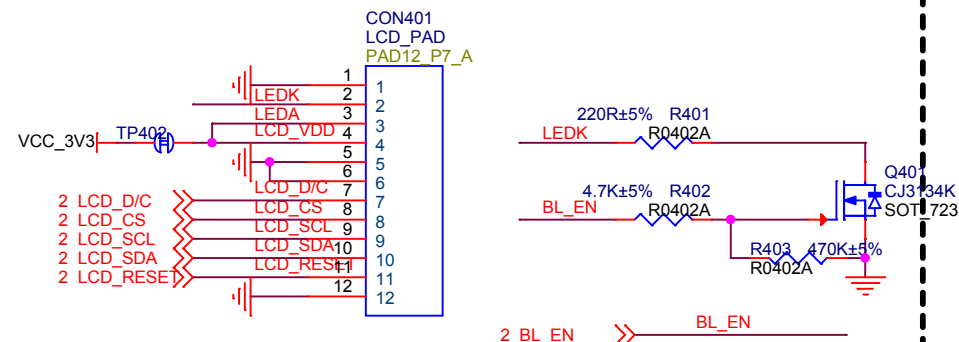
CON401
LCD_PAD
PAD12_P7_A

VCC_3V3
TP402

LEDK
LEDA
LCD_VDD
LCD_D/C
LCD_CS
LCD_SCL
LCD_SDA
LCD_RESET

1 2 3 4 5 6 7 8 9 10 11 12

1 2 3 4 5 6 7 8 9 10 11 12

2 LCD_D/C
2 LCD_CS
2 LCD_SCL
2 LCD_SDA
2 LCD_RESET

220R±5% R401
LEDK
R0402A

4.7K±5% R402
BL_EN
R0402A

R403 470K±5%
R0402A

Q401
CJ3134K
SOT_723

2 BL_EN
BL_EN